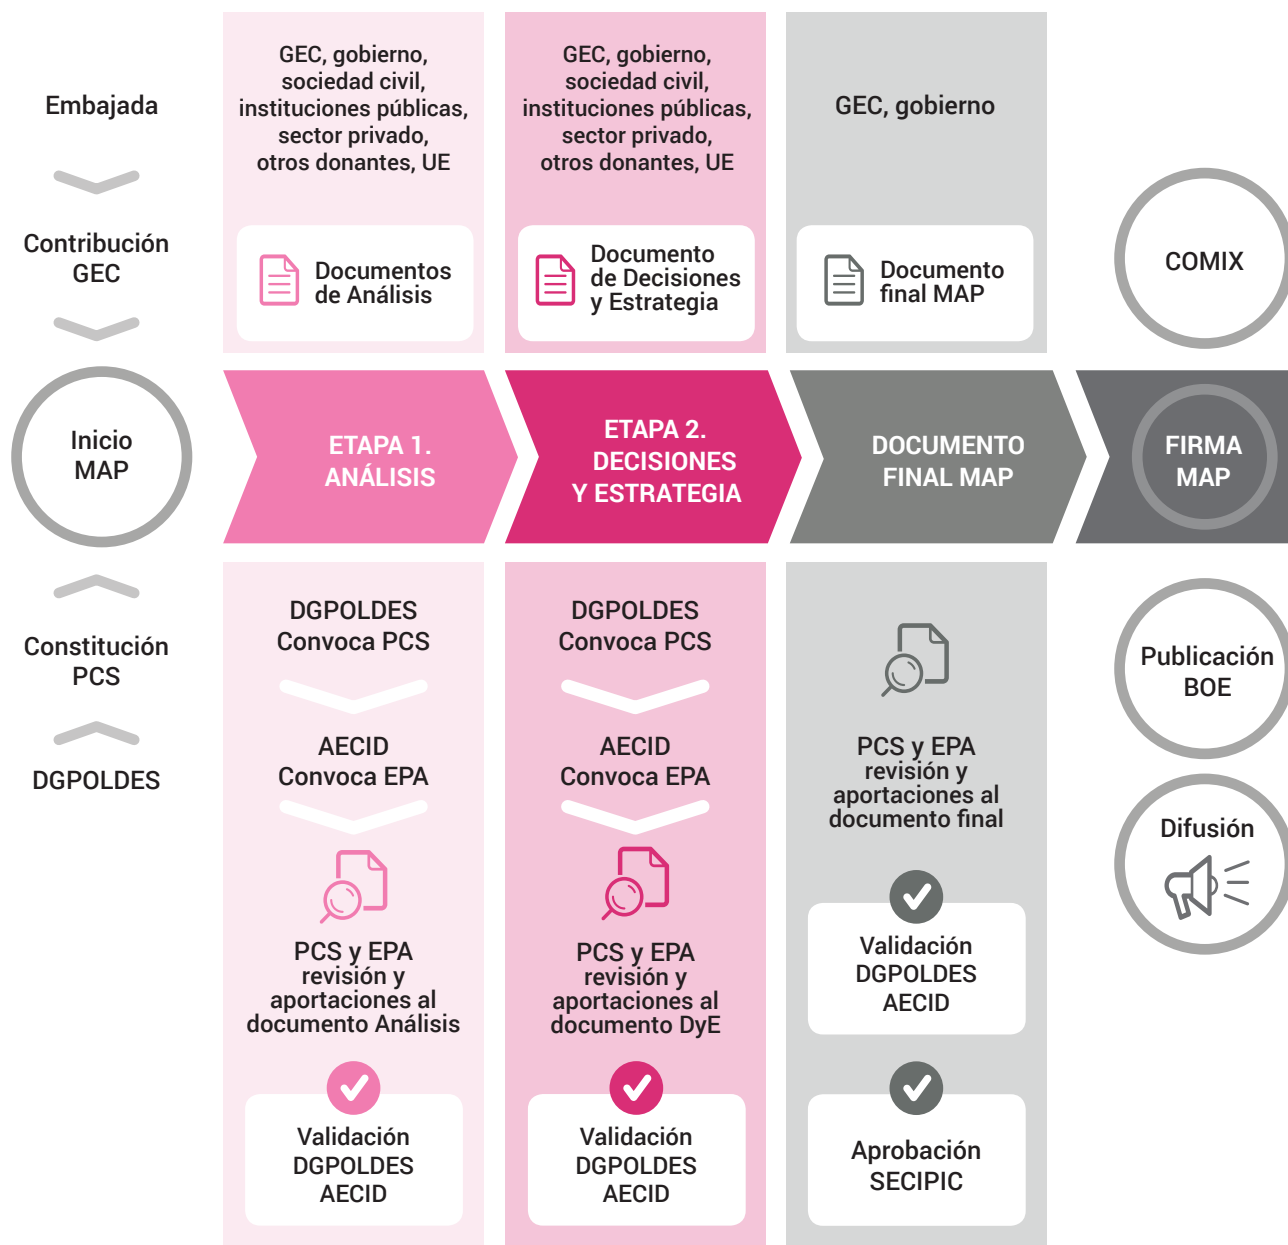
Embajada

Contribución GEC

Inicio MAP

Constitución PCS

DGPOLDES

GEC, gobierno, sociedad civil, instituciones públicas, sector privado, otros donantes, UE

Documentos de Análisis

ETAPA 1. ANÁLISIS

DGPOLDES Convoca PCS

AECID Convoca EPA

PCS y EPA revisión y aportaciones al documento Análisis

Validación DGPOLDES AECID

GEC, gobierno, sociedad civil, instituciones públicas, sector privado, otros donantes, UE

Documento de Decisiones y Estrategia

ETAPA 2. DECISIONES Y ESTRATEGIA

DGPOLDES Convoca PCS

AECID Convoca EPA

PCS y EPA revisión y aportaciones al documento DyE

Validación DGPOLDES AECID

GEC, gobierno

Documento final MAP

DOCUMENTO FINAL MAP

PCS y EPA revisión y aportaciones al documento final

Validación DGPOLDES AECID

Aprobación SECIPIC

COMIX

FIRMA MAP

Publicación BOE

Difusión